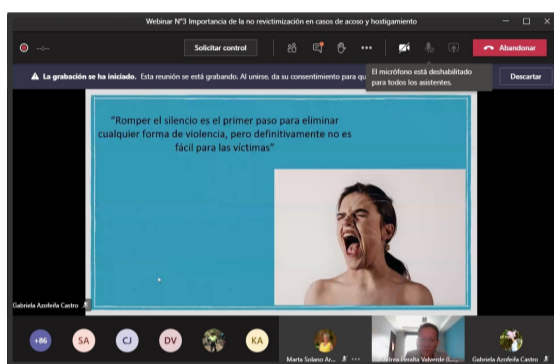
Webinar N°3 Importancia de la no revictimización en casos de acoso y hostigamiento

Solicitar control

Abandonar

La grabación se ha iniciado. Esta reunión se está grabando. Al unirse, da su consentimiento para que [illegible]

El micrófono está deshabilitado para todos los asistentes.

Descartar

"Romper el silencio es el primer paso para eliminar cualquier forma de violencia, pero definitivamente no es fácil para las víctimas"

Gabriela Azofeifa Castro

+86 SA CJ DV KA

Marta Solano Ar...

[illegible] Peralta Valverde (...

Gabriela Azofeifa Castro